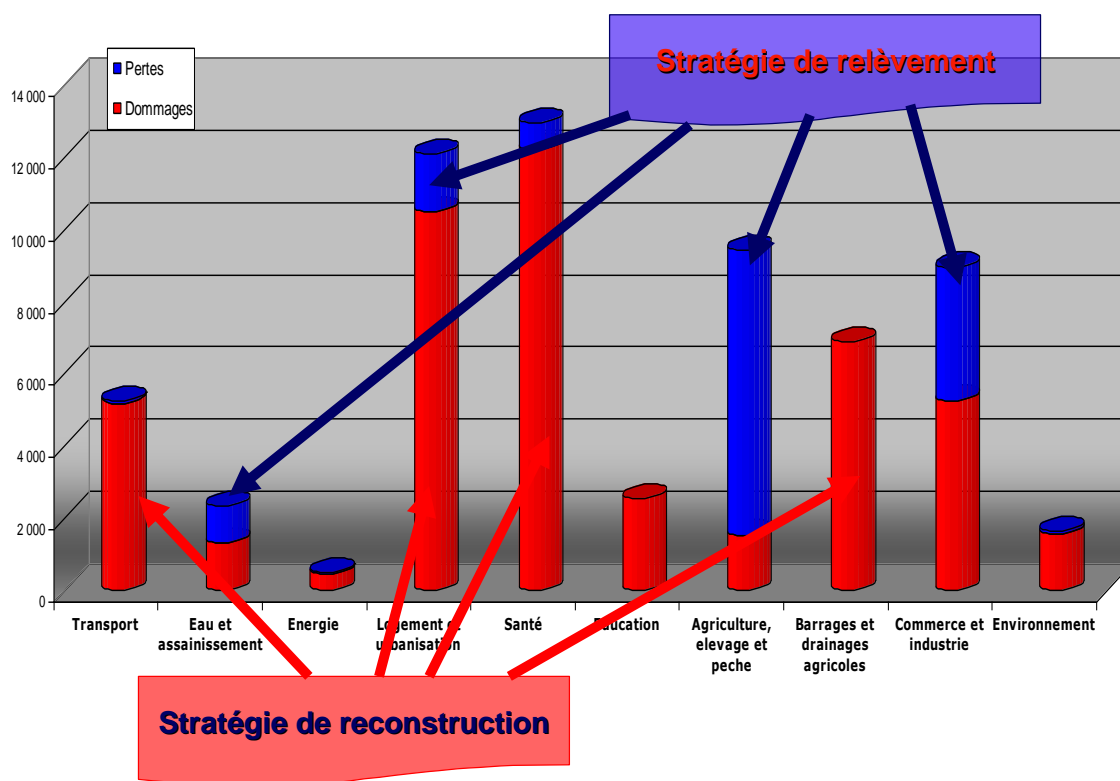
Stratégie de relèvement

Pertes
Dommages

14 000
12 000
10 000
8 000
6 000
4 000
2 000
0

Transport
Eau et assainissement
Energie
Logement et urbanisation
Santé
Education
Agriculture, elevage et peche
Barrages et drainages agricoles
Commerce et industrie
Environnement

Stratégie de reconstruction